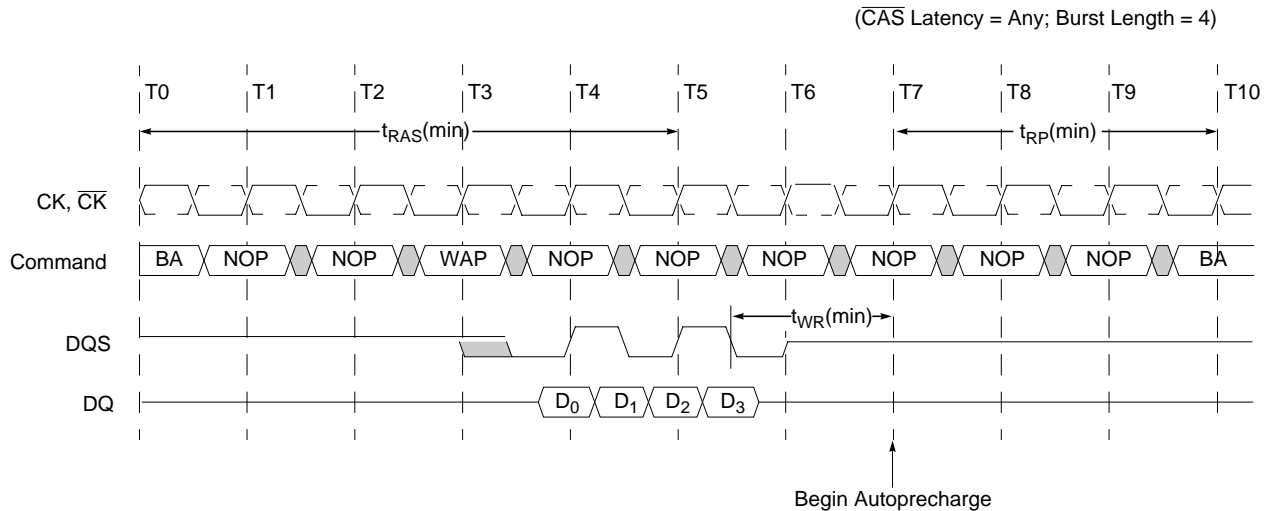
($\overline{CAS}$ Latency = Any; Burst Length = 4)

T0 T1 T2 T3 T4 T5 T6 T7 T8 T9 T10

$t_{RAS}$(min)

$t_{RP}$(min)

CK, $\overline{CK}$

Command BA NOP NOP WAP NOP NOP NOP NOP NOP NOP BA

$t_{WR}$(min)

DQS

DQ $D_0$ $D_1$ $D_2$ $D_3$

Begin Autoprecharge